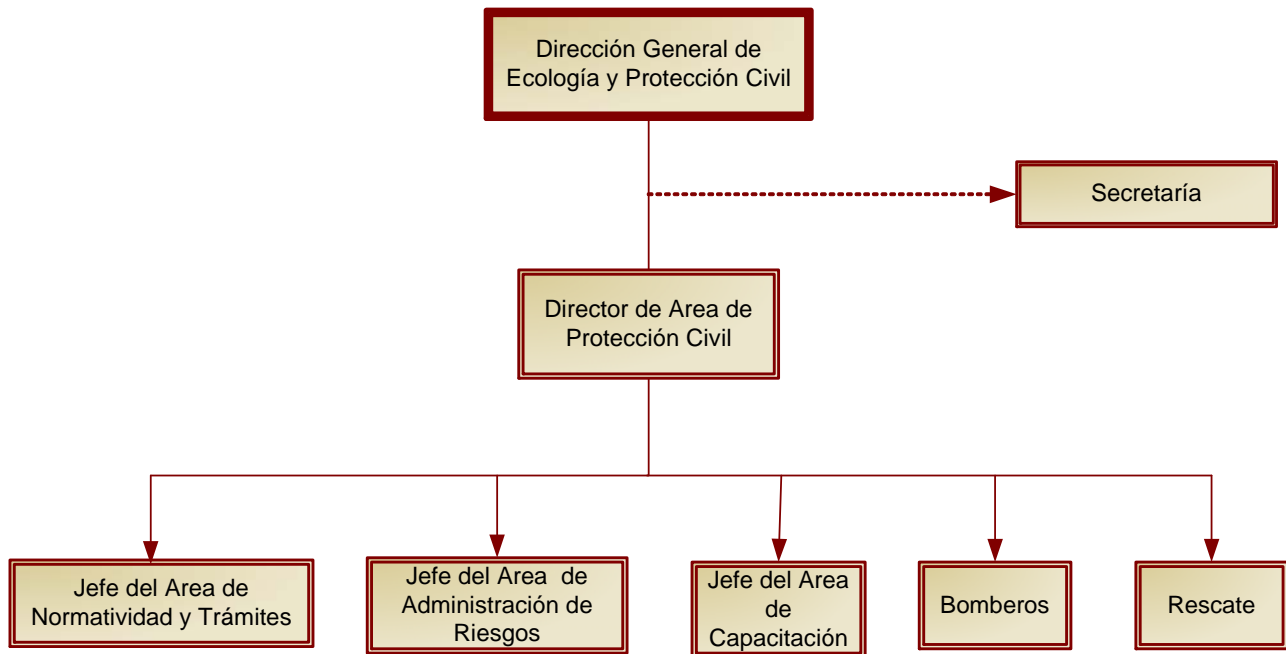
Dirección General de Ecología y Protección Civil

Secretaría

Director de Area de Protección Civil

Jefe del Area de Normatividad y Trámites

Jefe del Area de Administración de Riesgos

Jefe del Area de Capacitación

Bomberos

Rescate